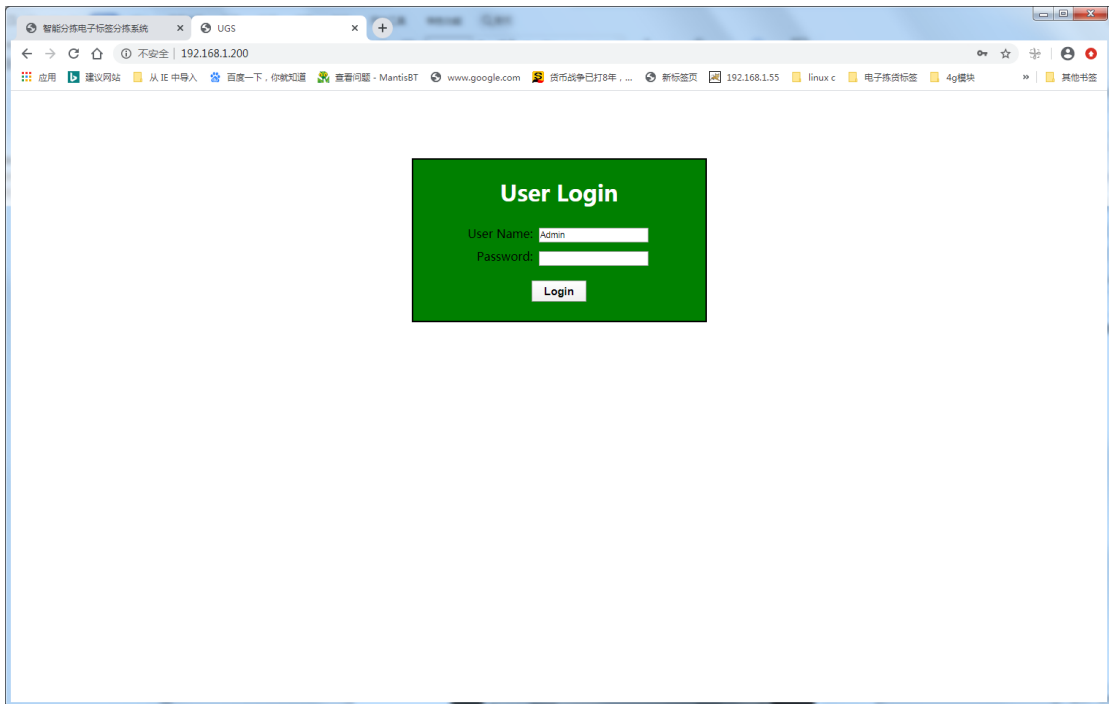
智能分拣电子标签分拣系统 ×
UGS ×
+

不安全 | 192.168.1.200

应用 建议网站 从 IE 中导入 百度一下，你就知道 查看问题 - MantisBT www.google.com 货币战争已打8年，... 新标签页 192.168.1.55 linux c 电子拣货标签 4g模块 » 其他书签

User Login

User Name: Admin

Password:

Login